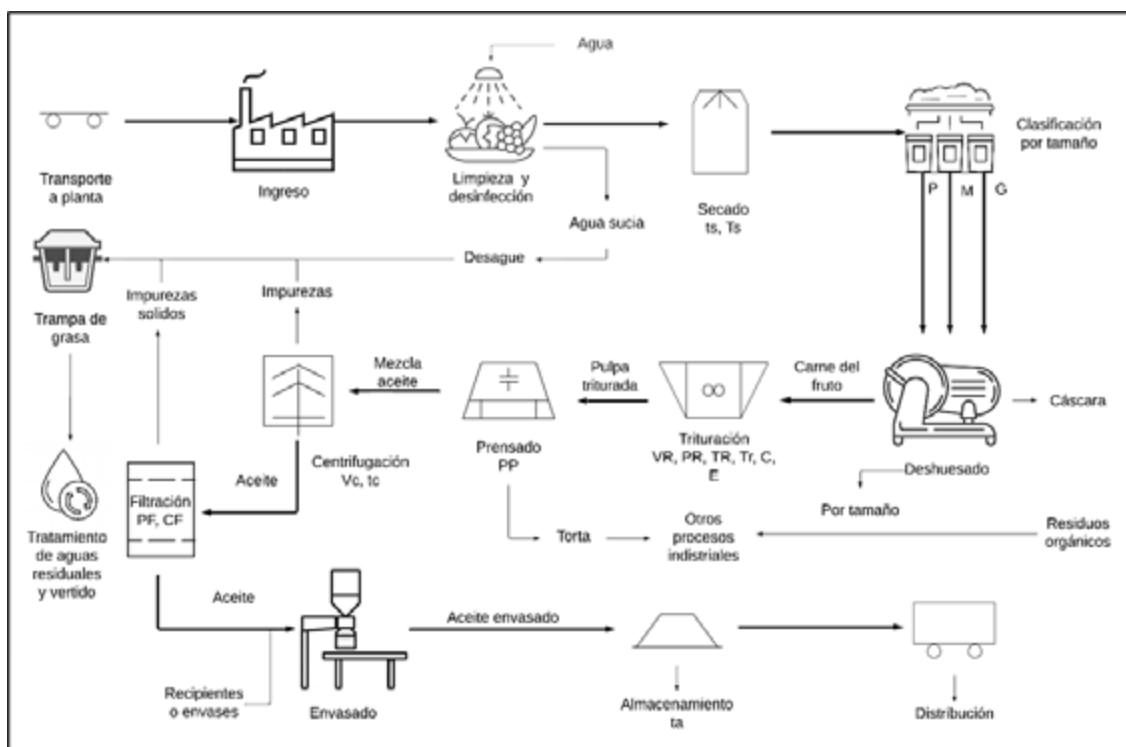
Agua

Transporte a planta

Ingreso

Limpieza y desinfección

Agua sucia

Secado ts, Ts

Clasificación por tamaño

P M G

Desague

Trampa de grasa

Impurezas solidos

Impurezas

Mezcla aceite

Pulpa triturada

Carne del fruto

Cáscara

Centrifugación Vc, tc

Aceite

Filtración PF, CF

Prensado PP

Trituración VR, PR, TR, Tr, C, E

Deshuesado

Por tamaño

Tratamiento de aguas residuales y vertido

Torta

Otros procesos indistriales

Residuos orgánicos

Aceite

Aceite envasado

Recipientes o envases

Envasado

Almacenamiento ta

Distribución